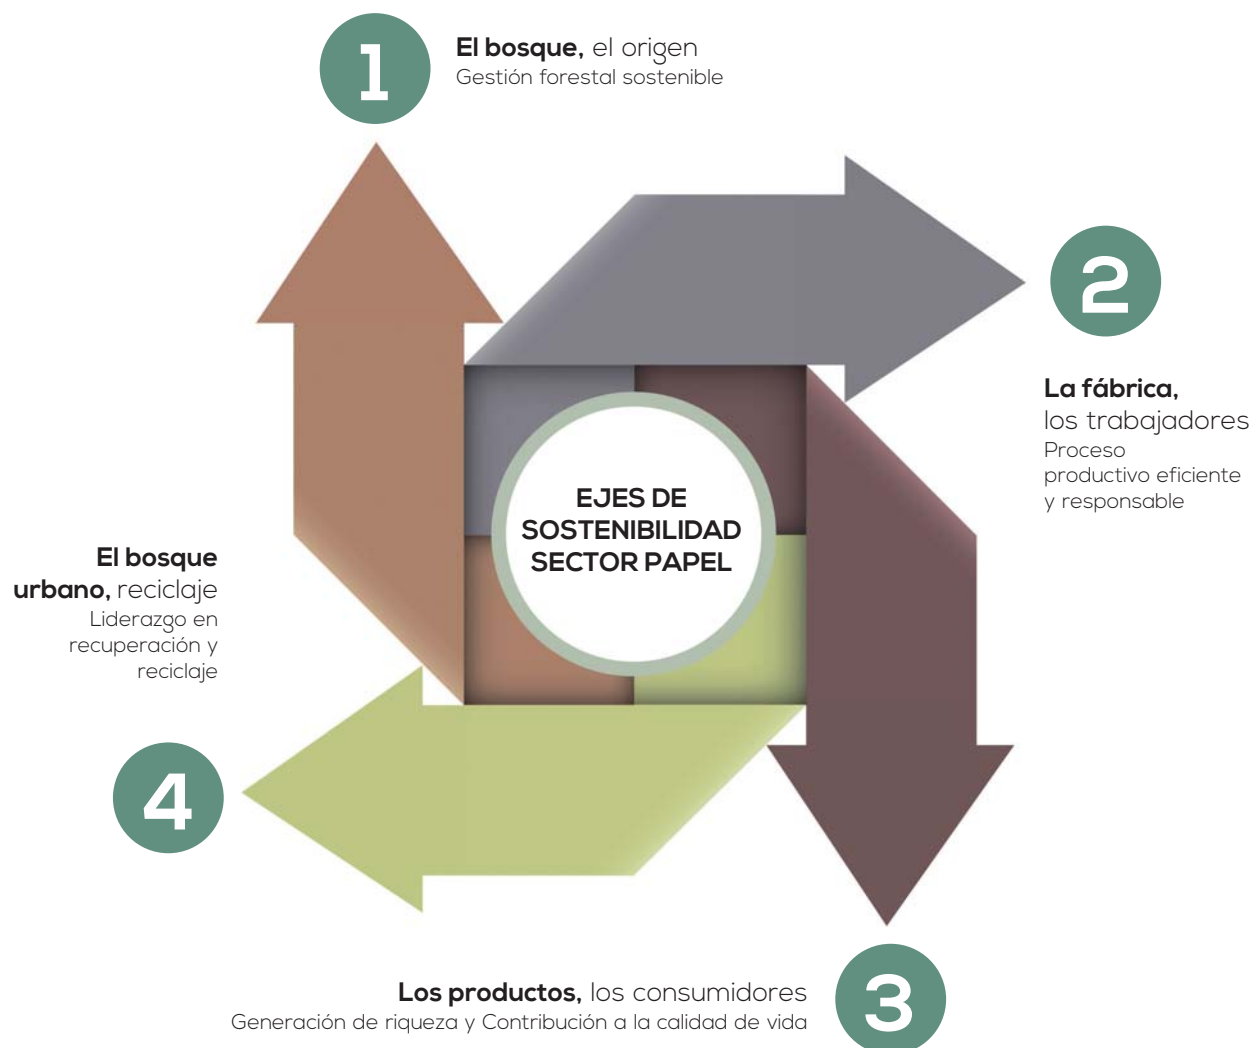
1

El bosque, el origen
Gestión forestal sostenible

2

La fábrica, los trabajadores
Proceso productivo eficiente y responsable

EJES DE SOSTENIBILIDAD SECTOR PAPEL

El bosque urbano, reciclaje
Liderazgo en recuperación y reciclaje

4

Los productos, los consumidores
Generación de riqueza y Contribución a la calidad de vida

3